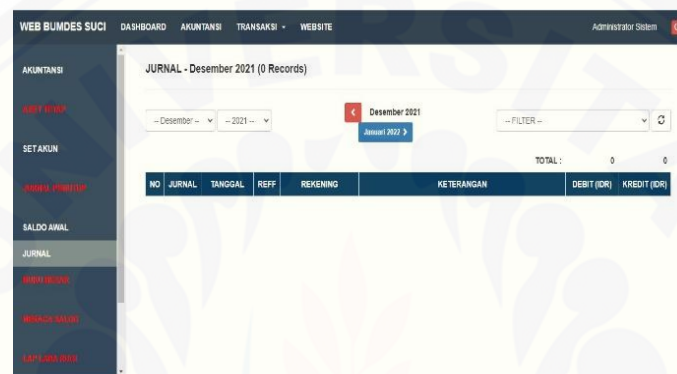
WEB BUMDES SUCI DASHBOARD AKUNTANSI TRANSAKSI WEBSITE Administrator Sistem

AKUNTANSI

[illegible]

SET AKUN

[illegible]

SALDO AWAL

JURNAL

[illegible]

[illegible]

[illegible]

JURNAL - Desember 2021 (0 Records)

-- Desember -- -- 2021 --

Desember 2021

Januari 2022

-- FILTER --

TOTAL : 0 0

| NO | JURNAL | TANGGAL | REFF | REKENING | KETERANGAN | DEBIT (IDR) | KREDIT (IDR) |
|---|---|---|---|---|---|---|---|